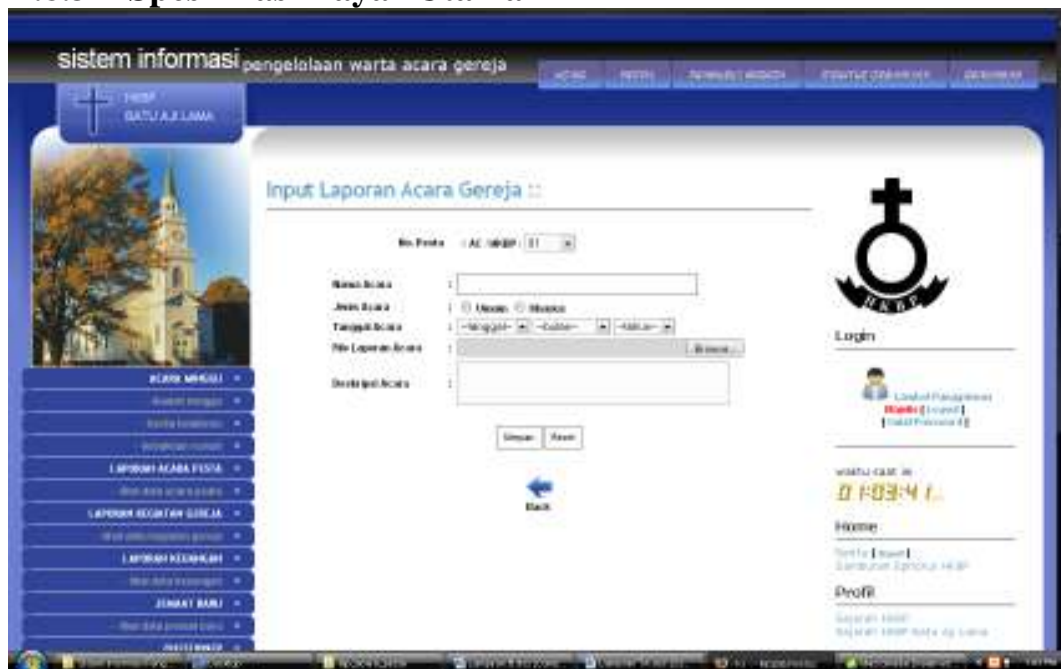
sistem informasi pengelolaan warta acara gereja

HKBP
BATU AJI LAMA

Input Laporan Acara Gereja ::

No. Pesta : AC HKBP : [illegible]

Nama Acara :
Jenis Acara : Umum Khusus
Tanggal Acara : --tanggal-- --bulan-- --tahun--
File Laporan Acara : Browse...
Deskripsi Acara :

Simpan Reset

Back

ACARA MINGGU
LAPORAN ACARA PESTA
LAPORAN KEGIATAN GEREJA
LAPORAN KEUANGAN
JEMAAT BARU

HKBP

Login

Admin [Logout]

waktu saat ini
01:03:41

Home

Profil